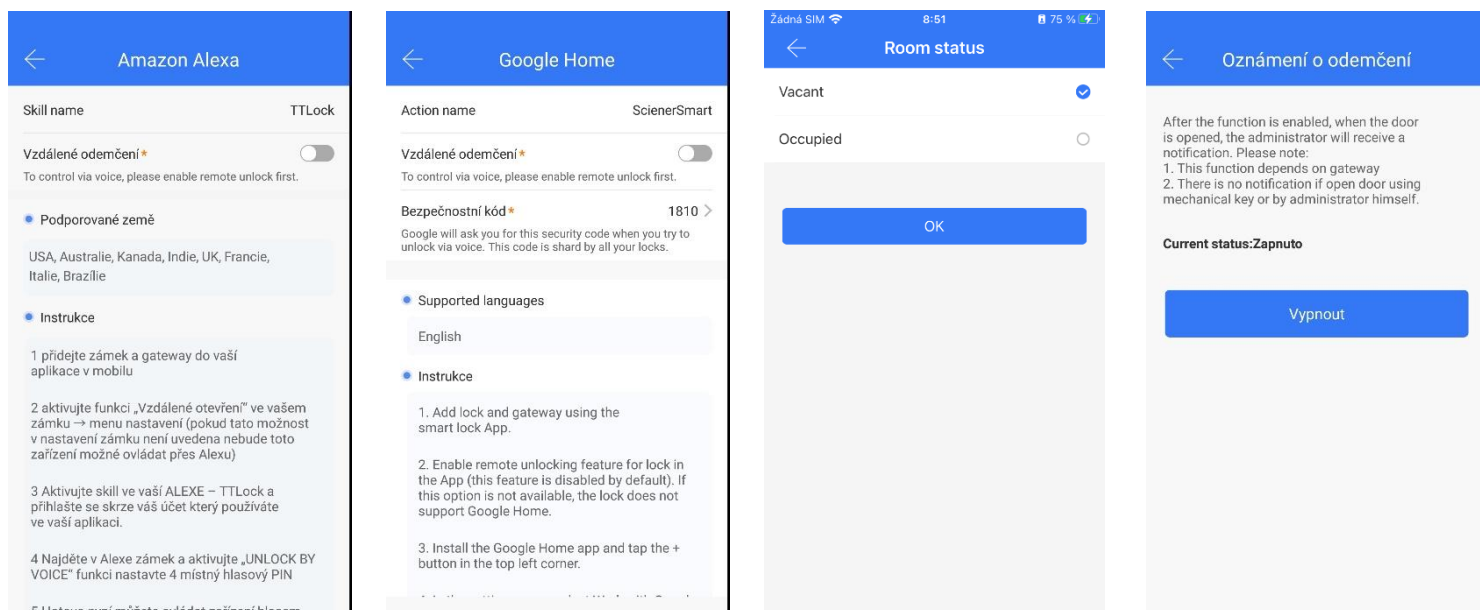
Amazon Alexa

Skill name TTLock

Vzdálené odemčení*

To control via voice, please enable remote unlock first.

Podporované země

USA, Australie, Kanada, Indie, UK, Francie, Italie, Brazílie

Instrukce

1 přidejte zámek a gateway do vaší aplikace v mobilu

2 aktivujte funkci „Vzdálené otevření" ve vašem zámku → menu nastavení (pokud tato možnost v nastavení zámku není uvedena nebude toto zařízení možné ovládat přes Alexu)

3 Aktivujte skill ve vaší ALEXE – TTLock a přihlašte se skrze váš účet který používáte ve vaší aplikaci.

4 Najděte v Alexe zámek a aktivujte „UNLOCK BY VOICE" funkci nastavte 4 místný hlasový PIN

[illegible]

Google Home

Action name ScienerSmart

Vzdálené odemčení*

To control via voice, please enable remote unlock first.

Bezpečnostní kód* 1810

Google will ask you for this security code when you try to unlock via voice. This code is shard by all your locks.

Supported languages

English

Instrukce

1. Add lock and gateway using the smart lock App.

2. Enable remote unlocking feature for lock in the App (this feature is disabled by default). If this option is not available, the lock does not support Google Home.

3. Install the Google Home app and tap the + button in the top left corner.

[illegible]

Žádná SIM 8:51 75 %

Room status

Vacant

Occupied

OK

Oznámení o odemčení

After the function is enabled, when the door is opened, the administrator will receive a notification. Please note:
1. This function depends on gateway
2. There is no notification if open door using mechanical key or by administrator himself.

Current status:Zapnuto

Vypnout